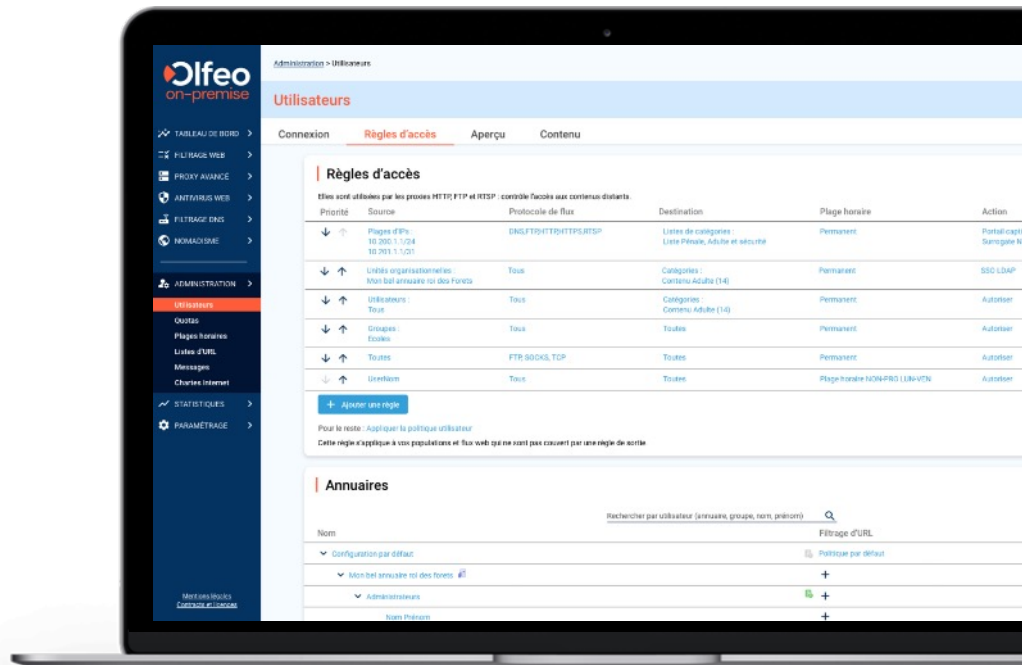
Olfeo
on-premise

TABLEAU DE BORD
FILTRAGE WEB
PROXY AVANCÉ
ANTIVIRUS WEB
FILTRAGE DNS
NOMADISME

ADMINISTRATION
Utilisateurs
Quotas
Plages horaires
Listes d'URL
Messages
Chartes internet

STATISTIQUES
PARAMÉTRAGE

Mentions légales
Contrats et licences

Administration > Utilisateurs

Utilisateurs

Connexion Règles d'accès Aperçu Contenu

Règles d'accès

Elles sont utilisées par les proxies HTTP, FTP et RTSP : contrôle l'accès aux contenus distants.

| Priorité | Source | Protocole de flux | Destination | Plage horaire | Action |
|---|---|---|---|---|---|
| | Plages d'IPs : 10.200.1.1/24 10.201.1.1/31 | DNS,FTP,HTTP,HTTPS,RTSP | Listes de catégories : Liste Pénale, Adulte et sécurité | Permanent | Portail capti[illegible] Surrogate N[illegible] |
| | Unités organisationnelles : Mon bel annuaire roi des Forets | Tous | Catégories : Contenu Adulte (14) | Permanent | SSO LDAP |
| | Utilisateurs : Tous | Tous | Catégories : Contenu Adulte (14) | Permanent | Autoriser |
| | Groupes : Ecoles | Tous | Toutes | Permanent | Autoriser |
| | Toutes | FTP, SOCKS, TCP | Toutes | Permanent | Autoriser |
| | UserName | Tous | Toutes | Plage horaire NON-PRO LUN-VEN | Autoriser |

+ Ajouter une règle

Pour le reste : Appliquer la politique utilisateur
Cette règle s'applique à vos populations et flux web qui ne sont pas couvert par une règle de sortie

Annuaires

Rechercher par utilisateur (annuaire, groupe, nom, prénom)

Nom
Filtrage d'URL

Configuration par défaut
Politique par défaut
Mon bel annuaire roi des forets
Administrateurs
Nom Prénom